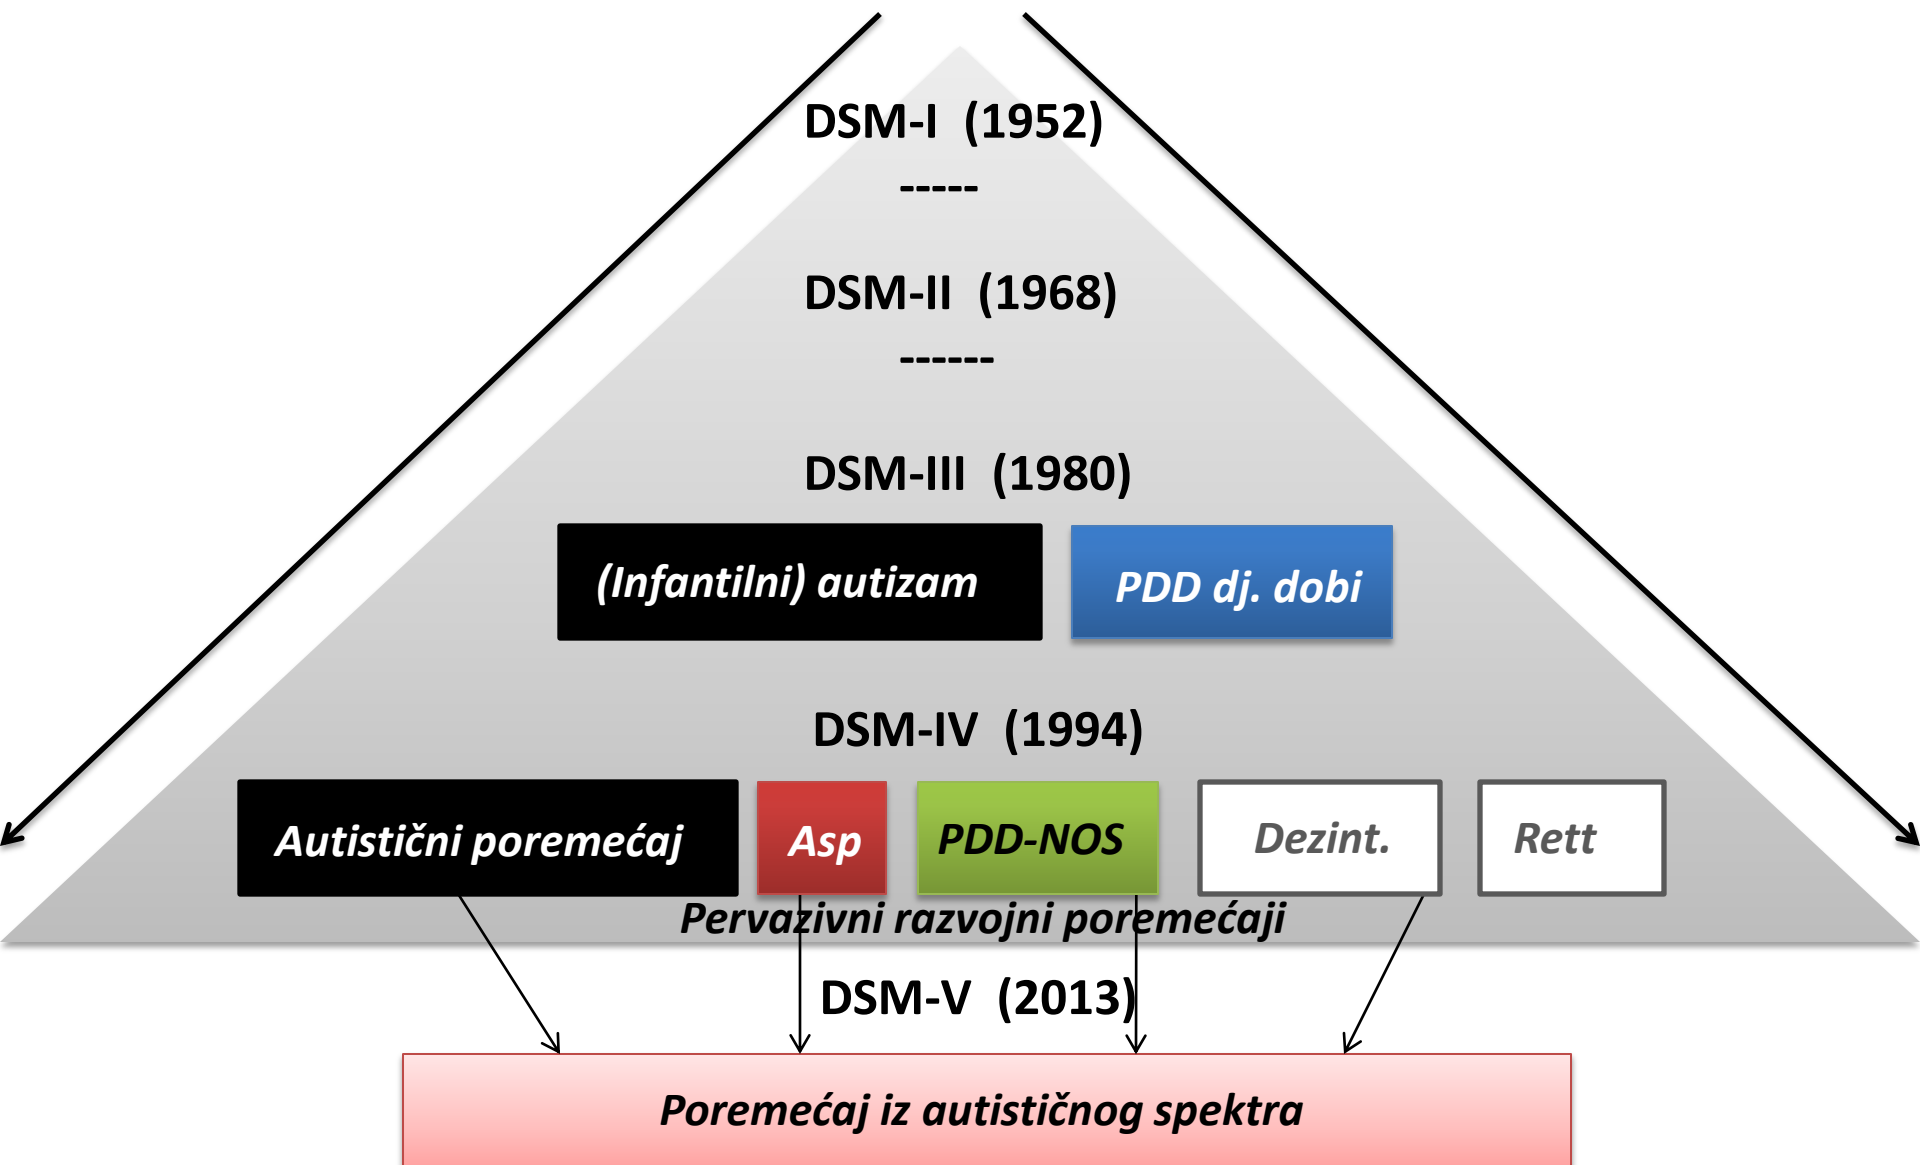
DSM-I (1952)

-----

DSM-II (1968)

------

DSM-III (1980)

(Infantilni) autizam

PDD dj. dobi

DSM-IV (1994)

Autistični poremećaj

Asp

PDD-NOS

Dezint.

Rett

Pervazivni razvojni poremećaji

DSM-V (2013)

Poremećaj iz autističnog spektra